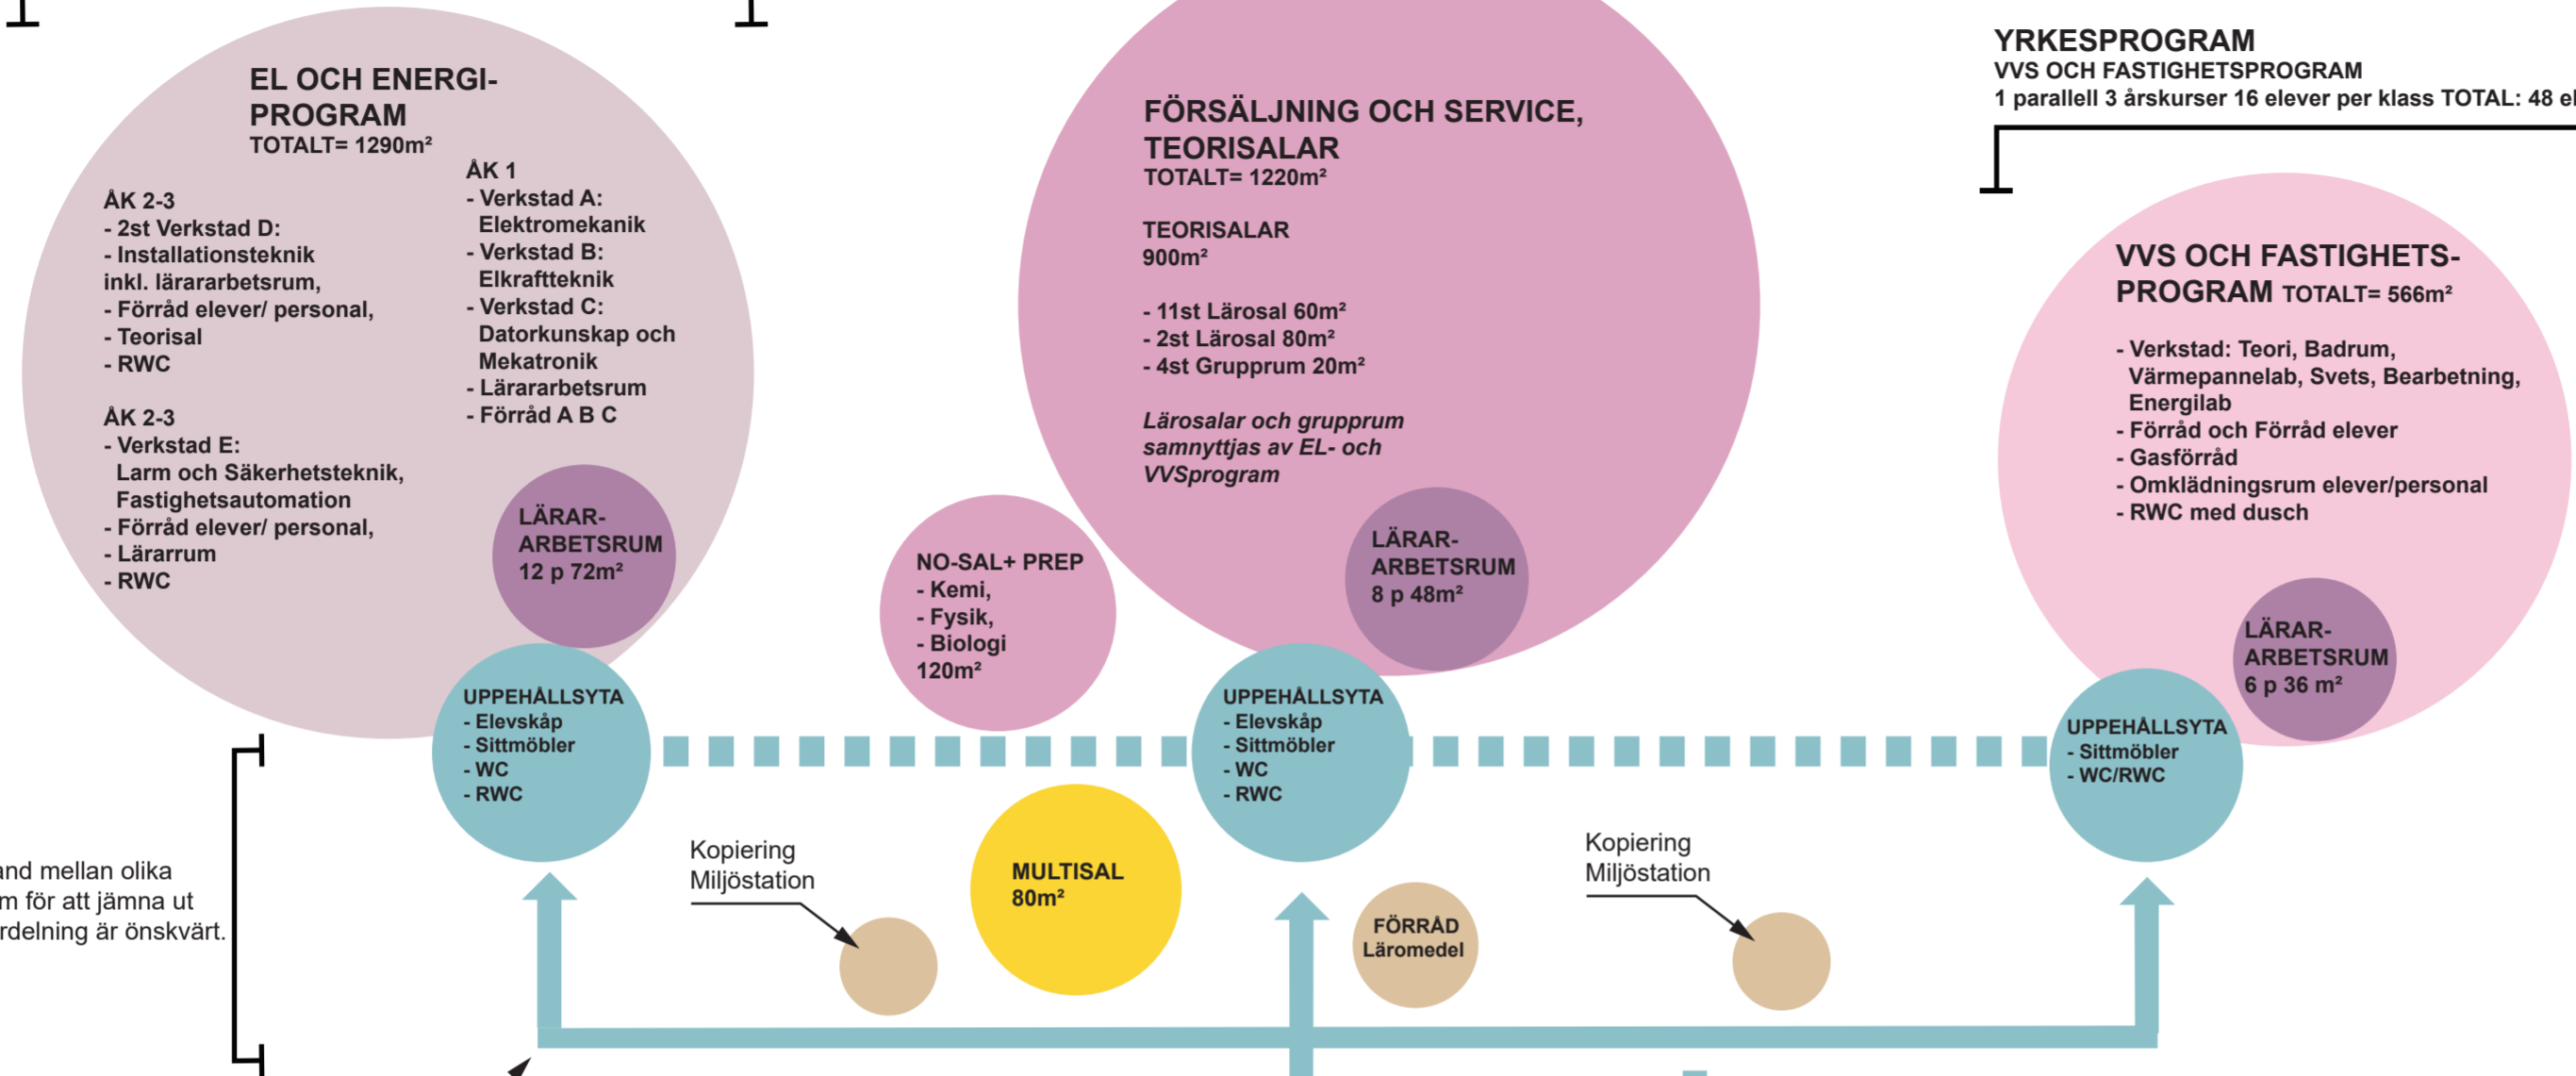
EL OCH ENERGI-PROGRAM
TOTALT= 1290m²

ÅK 2-3
- 2st Verkstad D:
- Installationsteknik inkl. lärararbetsrum,
- Förråd elever/ personal,
- Teorisal
- RWC

ÅK 2-3
- Verkstad E: Larm och Säkerhetsteknik, Fastighetsautomation
- Förråd elever/ personal,
- Lärarrum
- RWC

ÅK 1
- Verkstad A: Elektromekanik
- Verkstad B: Elkraftteknik
- Verkstad C: Datorkunskap och Mekatronik
- Lärararbetsrum
- Förråd A B C

LÄRAR-ARBETSRUM
12 p 72m²

FÖRSÄLJNING OCH SERVICE, TEORISALAR
TOTALT= 1220m²

TEORISALAR
900m²

- 11st Lärosal 60m²
- 2st Lärosal 80m²
- 4st Grupprum 20m²

Lärosalar och grupprum samnyttjas av EL- och VVSprogram

LÄRAR-ARBETSRUM
8 p 48m²

YRKESPROGRAM
VVS OCH FASTIGHETSPROGRAM
1 parallell 3 årskurser 16 elever per klass TOTAL: 48 el

VVS OCH FASTIGHETS-PROGRAM TOTALT= 566m²

- Verkstad: Teori, Badrum, Värmepannelab, Svets, Bearbetning, Energilab
- Förråd och Förråd elever
- Gasförråd
- Omklädningsrum elever/personal
- RWC med dusch

LÄRAR-ARBETSRUM
6 p 36 m²

NO-SAL+ PREP
- Kemi,
- Fysik,
- Biologi
120m²

UPPEHÅLLSYTA
- Elevskåp
- Sittmöbler
- WC
- RWC

UPPEHÅLLSYTA
- Elevskåp
- Sittmöbler
- WC
- RWC

UPPEHÅLLSYTA
- Sittmöbler
- WC/RWC

and mellan olika m för att jämna ut rdelning är önskvärt.

Kopiering
Miljöstation

MULTISAL
80m²

FÖRRÅD
Läromedel

Kopiering
Miljöstation